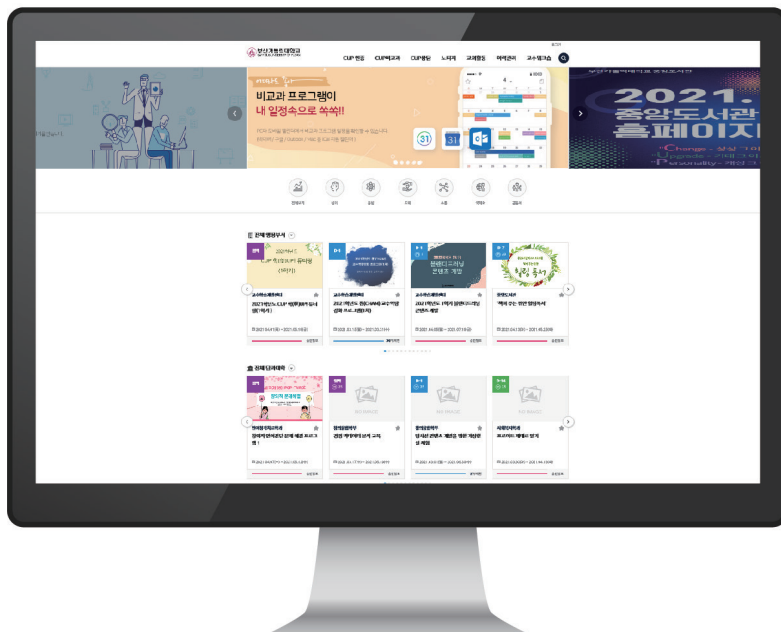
부산가톨릭대학교

CUP 현황 CUP비교과 CUP행사 노티게 교과활동 마이관리 교수학습

비교과 프로그램이
내 일정속으로 쏙쏙!

2021.
중앙도서관
홈페이지

전체행정부서

전체단과대학

NO IMAGE

NO IMAGE

NO IMAGE